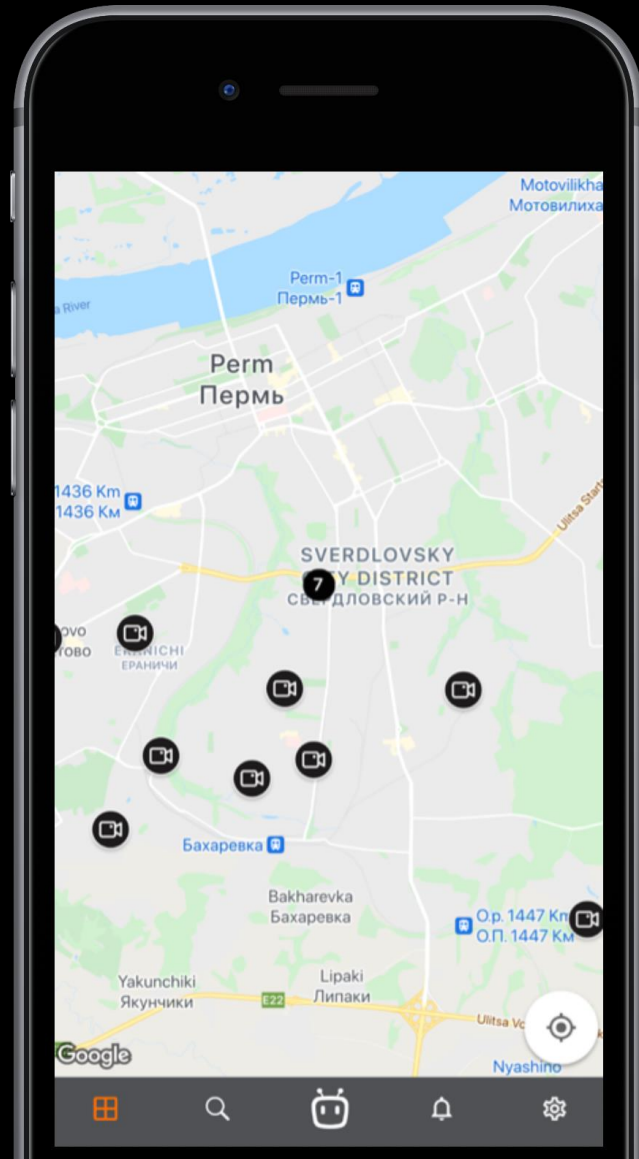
Motovilikha
Мотовилиха

Perm-1
Пермь-1

a River

Perm
Пермь

1436 Km
1436 Км

Ulitsa Start

SVERDLOVSKY
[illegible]Y DISTRICT
СВЕРДЛОВСКИЙ Р-Н

7

ovo
тово

ERANICHI
ЕРАНИЧИ

Бахаревка

Bakharevka
Бахаревка

O.p. 1447 Km
О.П. 1447 Км

Yakunchiki
Якунчики

E22

Lipaki
Липаки

Ulitsa Vo

Google

Nyashino